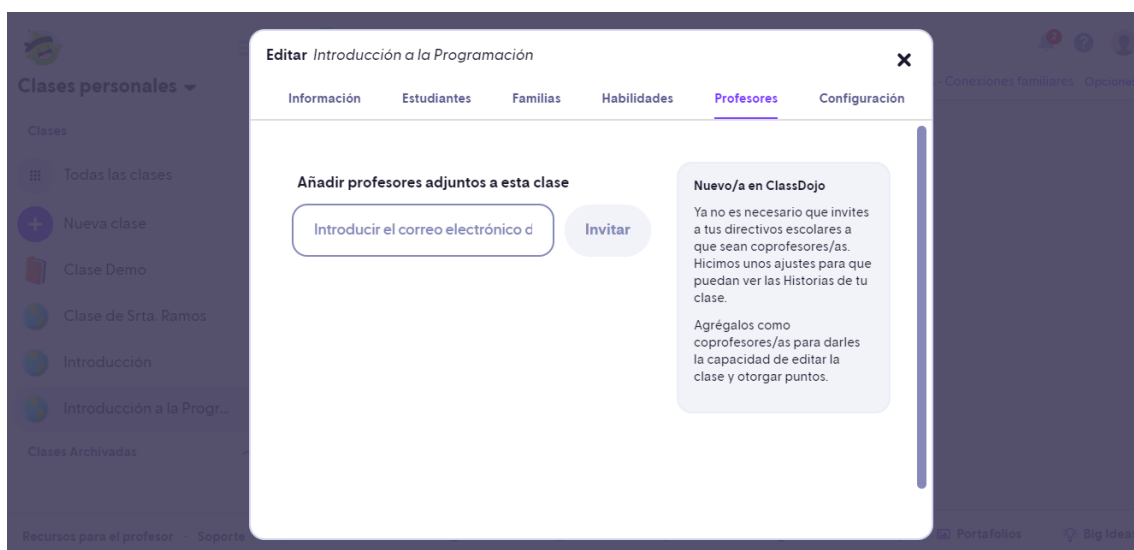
Clases personales

Clases

Todas las clases

Nueva clase

Clase Demo

Clase de Srta. Ramos

Introducción

Introducción a la Progr...

Clases Archivadas

Recursos para el profesor · Soporte

Conexiones familiares · Opciones

Portafolios

Big Ideas

Editar Introducción a la Programación

×

Información | Estudiantes | Familias | Habilidades | Profesores | Configuración

Añadir profesores adjuntos a esta clase

Introducir el correo electrónico d

Invitar

Nuevo/a en ClassDojo

Ya no es necesario que invites a tus directivos escolares a que sean coprofesores/as. Hicimos unos ajustes para que puedan ver las Historias de tu clase.

Agrégalos como coprofesores/as para darles la capacidad de editar la clase y otorgar puntos.